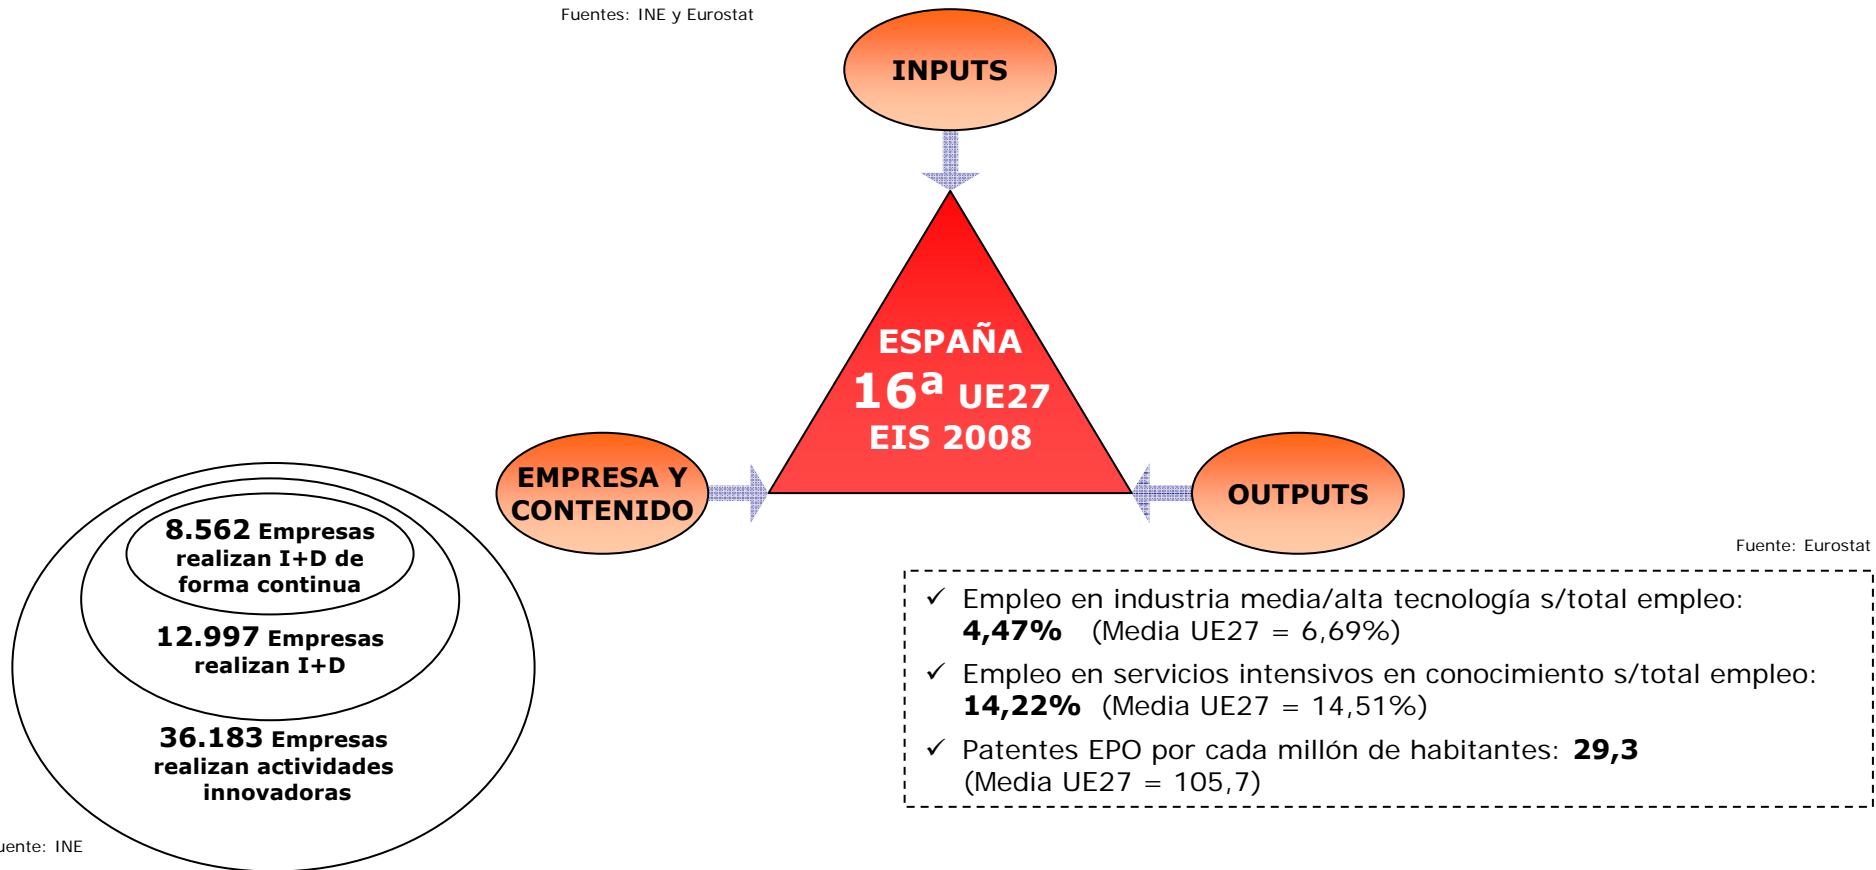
Fuentes: INE y Eurostat

INPUTS

ESPAÑA
16ª UE27
EIS 2008

EMPRESA Y CONTENIDO

OUTPUTS

8.562 Empresas realizan I+D de forma continua

12.997 Empresas realizan I+D

36.183 Empresas realizan actividades innovadoras

uente: INE

Fuente: Eurostat

✓ Empleo en industria media/alta tecnología s/total empleo: **4,47%** (Media UE27 = 6,69%)

✓ Empleo en servicios intensivos en conocimiento s/total empleo: **14,22%** (Media UE27 = 14,51%)

✓ Patentes EPO por cada millón de habitantes: **29,3** (Media UE27 = 105,7)